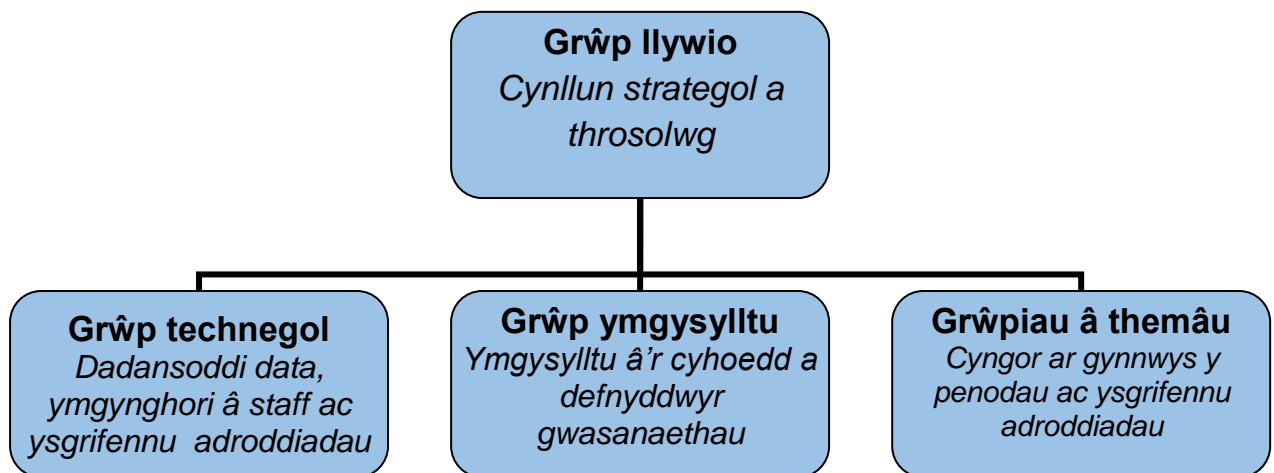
Grŵp llywio
Cynllun strategol a throsolwg

Grŵp technegol
Dadansoddi data, ymgynghori â staff ac ysgrifennu adroddiadau

Grŵp ymgysylltu
Ymgysylltu â'r cyhoedd a defnyddwyr gwasanaethau

Grŵpiau â themâu
Cyngor ar gynnwys y penodau ac ysgrifennu adroddiadau